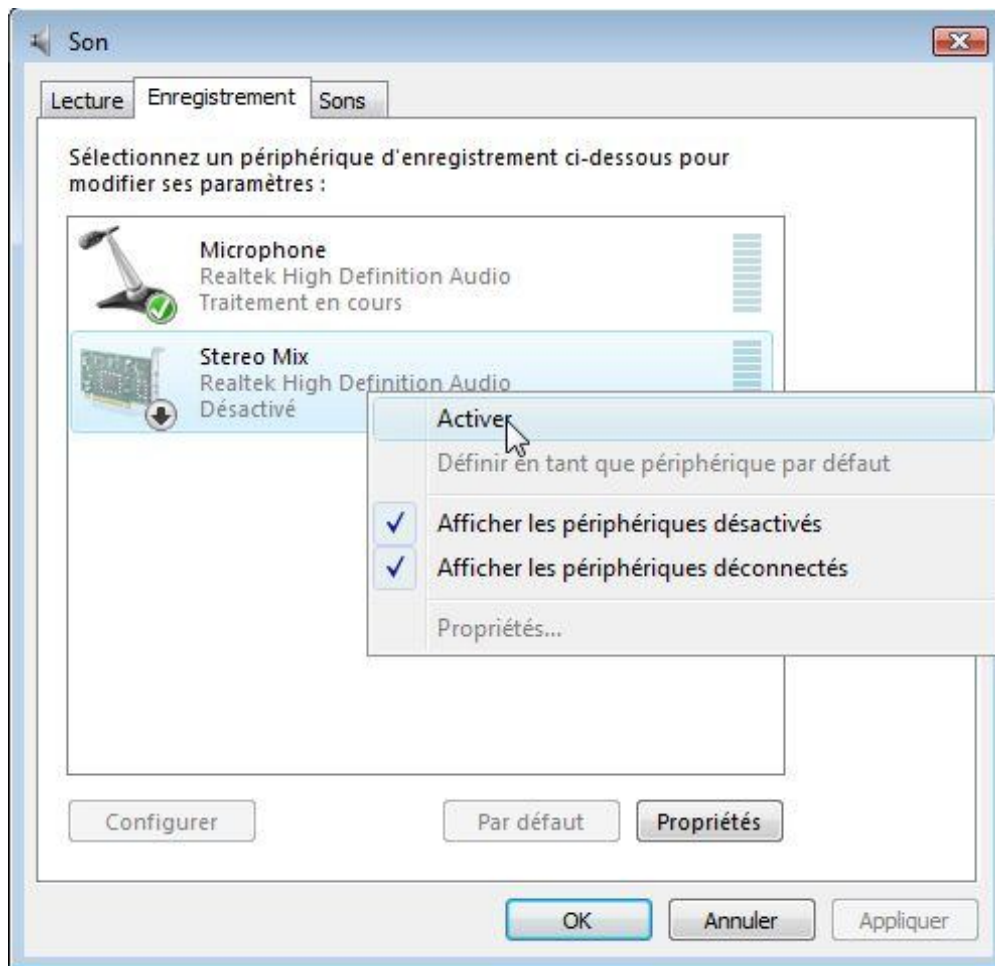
Son

Lecture Enregistrement Sons

Sélectionnez un périphérique d'enregistrement ci-dessous pour modifier ses paramètres :

Microphone
Realtek High Definition Audio
Traitement en cours

Stereo Mix
Realtek High Definition Audio
Désactivé

Activer
Définir en tant que périphérique par défaut
✓ Afficher les périphériques désactivés
✓ Afficher les périphériques déconnectés
Propriétés...

Configurer Par défaut Propriétés

OK Annuler Appliquer